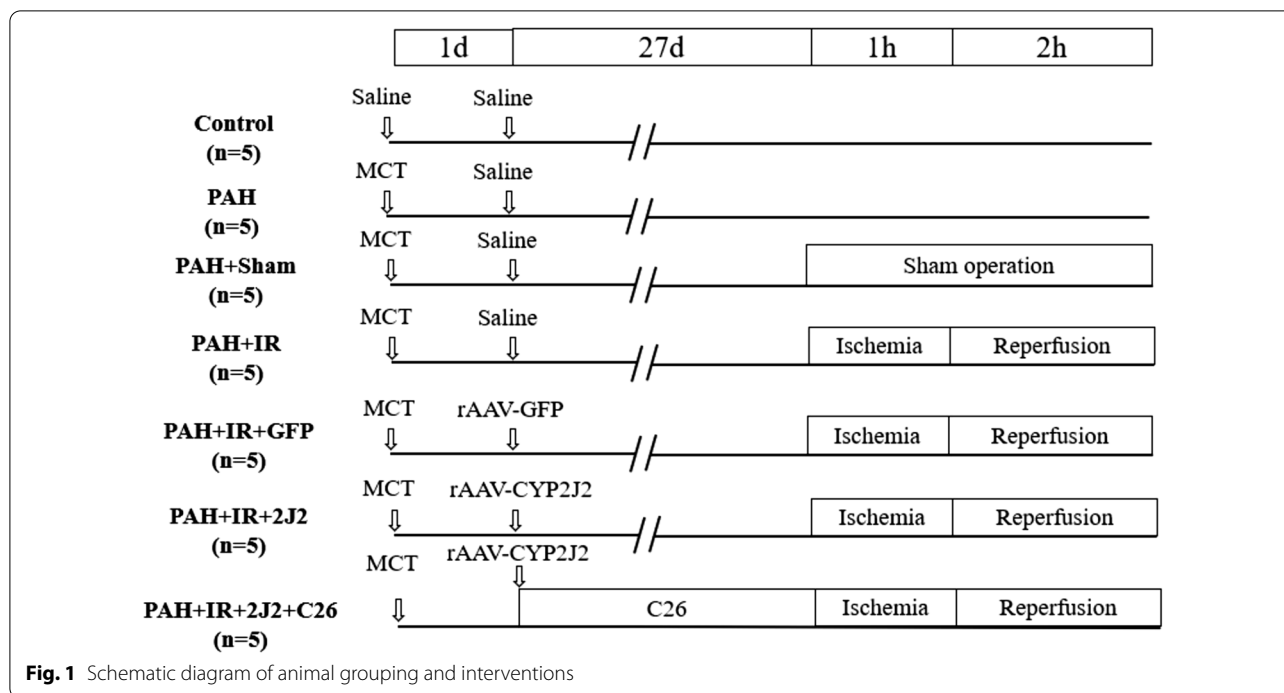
| 1d | 27d | 1h | 2h |
|---|---|---|---|

Control
(n=5)
Saline Saline

PAH
(n=5)
MCT Saline

PAH+Sham
(n=5)
MCT Saline
Sham operation

PAH+IR
(n=5)
MCT Saline
Ischemia Reperfusion

PAH+IR+GFP
(n=5)
MCT rAAV-GFP
Ischemia Reperfusion

PAH+IR+2J2
(n=5)
MCT rAAV-CYP2J2
Ischemia Reperfusion

PAH+IR+2J2+C26
(n=5)
MCT rAAV-CYP2J2
C26 Ischemia Reperfusion

**Fig. 1** Schematic diagram of animal grouping and interventions